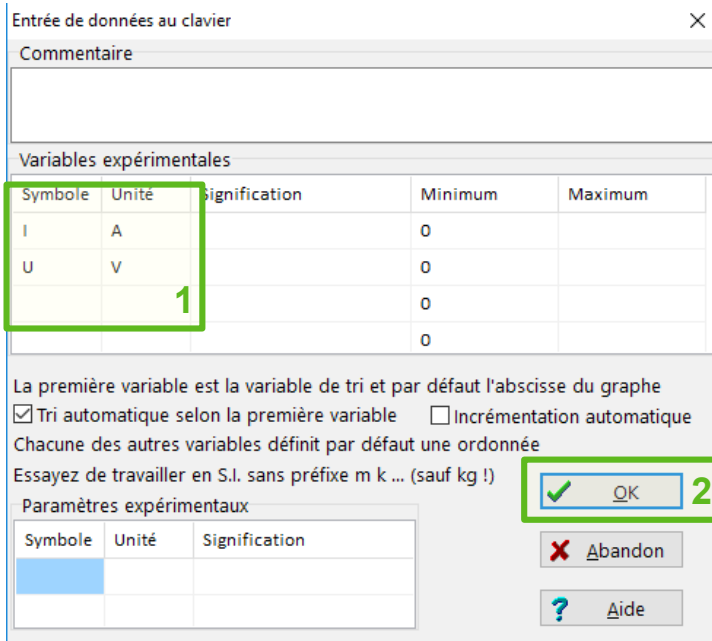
Entrée de données au clavier

Commentaire

Variables expérimentales

| Symbole | Unité | Signification | Minimum | Maximum |
|---|---|---|---|---|
| I | A | | 0 | |
| U | V | | 0 | |
| | | | 0 | |
| | | | 0 | |

1

La première variable est la variable de tri et par défaut l'abscisse du graphe

☑ Tri automatique selon la première variable ☐ Incrémentation automatique

Chacune des autres variables définit par défaut une ordonnée

Essayez de travailler en S.I. sans préfixe m k ... (sauf kg !)

OK 2

Paramètres expérimentaux

| Symbole | Unité | Signification |
|---|---|---|
| | | |
| | | |

Abandon

Aide